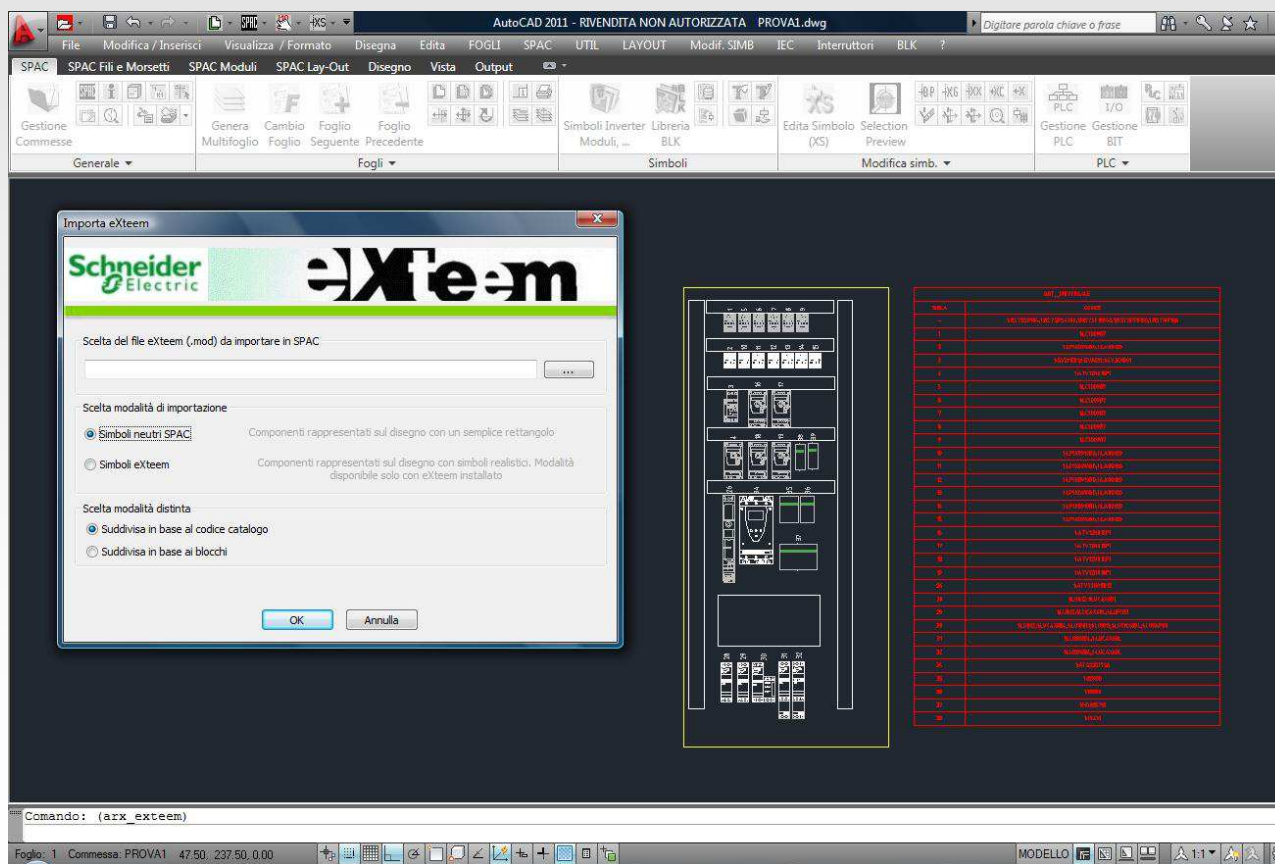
AutoCAD 2011 - RIVENDITA NON AUTORIZZATA PROVA1.dwg

Digitare parola chiave o frase

File Modifica / Inserisci Visualizza / Formato Disegna Edita FOGLI SPAC UTIL LAYOUT Modif. SIMB IEC Interruttori BLK ?

SPAC SPAC Fili e Morsetti SPAC Moduli SPAC Lay-Out Disegno Vista Output

Gestione Commesse

Genera Multifoglio

Cambio Foglio

Foglio Seguente

Foglio Precedente

Simboli Inverter Moduli, ...

Libreria BLK

Edita Simbolo (XS)

Selection Preview

Gestione PLC

Gestione BIT

Generale ▾ Fogli ▾ Simboli Modifica simb. ▾ PLC ▾

Importa eXteem

Schneider Electric

eXteem

Scelta del file eXteem (.mod) da importare in SPAC

...

Scelta modalità di importazione

Simboli neutri SPAC Componenti rappresentati sul disegno con un semplice rettangolo

Simboli eXteem Componenti rappresentati sul disegno con simboli realistici. Modalità disponibile solo con eXteem installato

Scelta modalità distinta

Suddivisa in base al codice catalogo

Suddivisa in base ai blocchi

OK Annulla

Comando: (arx_exteem)

Foglio: 1 Commessa: PROVA1 47.50, 237.50, 0.00

MODELLO 1:1